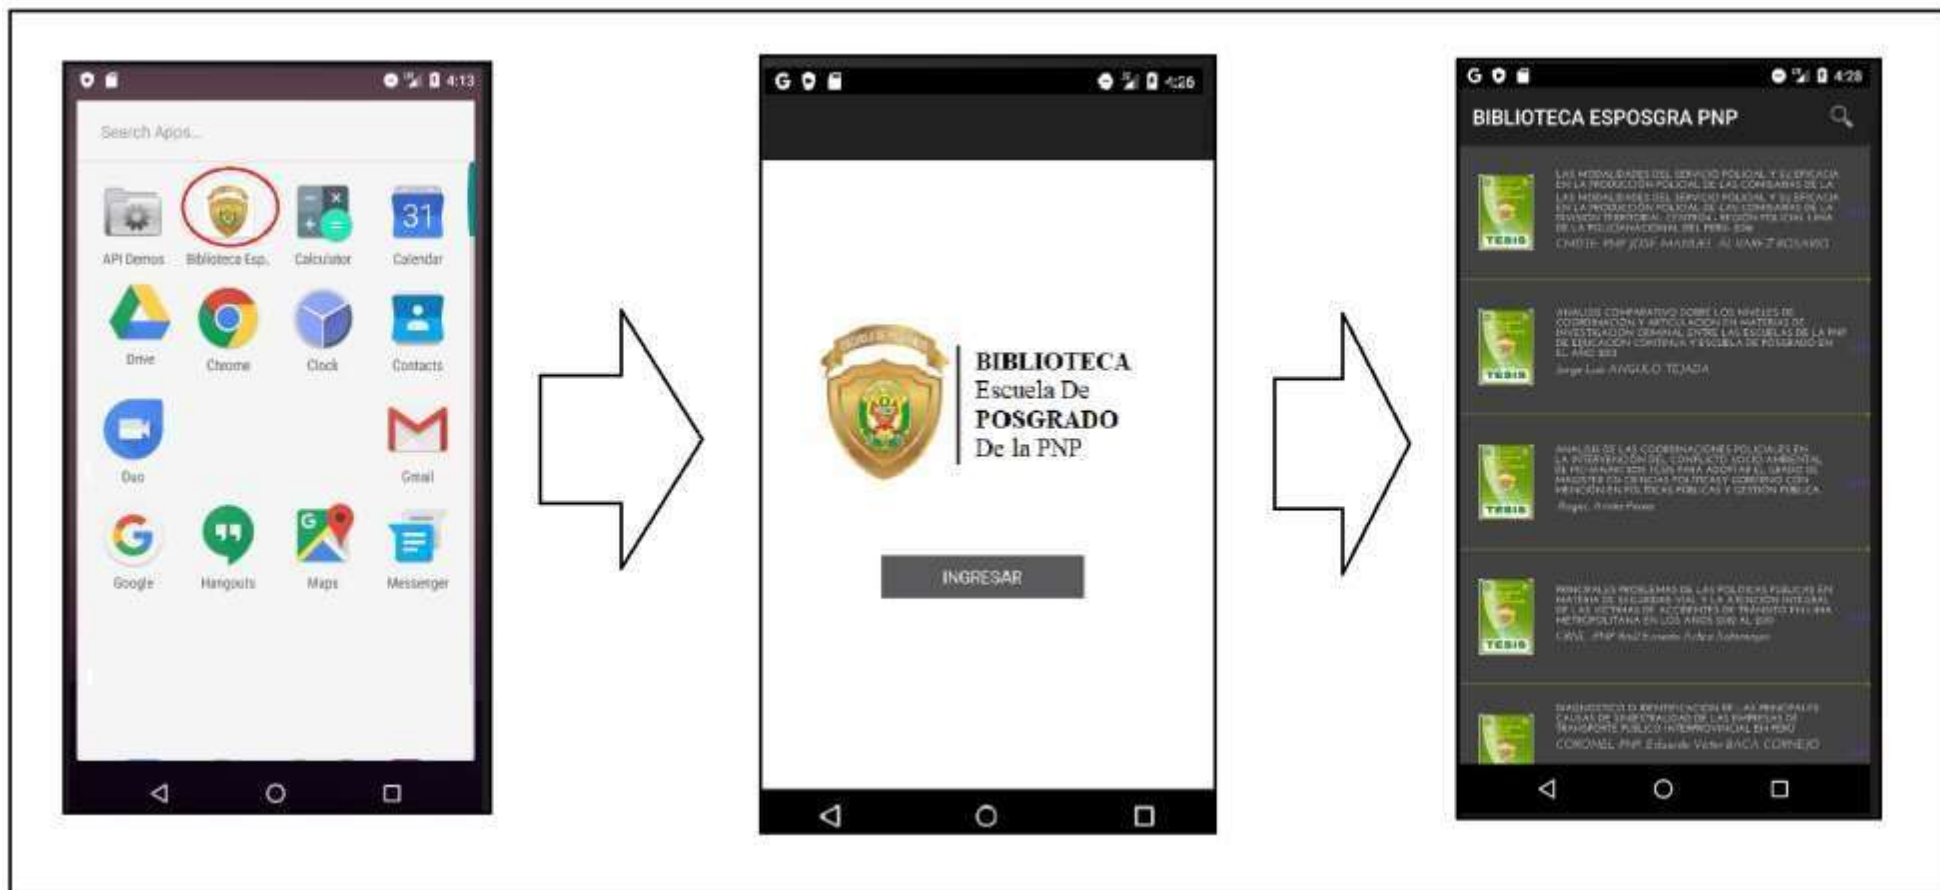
4:13

Search Apps...

API Demos
Biblioteca Esp.
Calculator
31
Calendar
Drive
Chrome
Clock
Contacts
Duo
Gmail
Google
Hangouts
Maps
Messenger

4:26

BIBLIOTECA
Escuela De
POSGRADO
De la PNP

INGRESAR

4:28

BIBLIOTECA ESPOSGRA PNP

TESIS
LAS MODALIDADES DEL SERVICIO POLICIAL Y SU EFICACIA EN LA PRODUCCIÓN POLICIAL DE LAS COMISARÍAS DE LA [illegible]
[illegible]

TESIS
ANÁLISIS COMPARATIVO SOBRE LOS NIVELES DE COORDINACIÓN Y ARTICULACIÓN EN MATERIA DE INVESTIGACIÓN CRIMINAL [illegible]
Jorge Luis ANGULO TEJADA

TESIS
ANÁLISIS DE LAS COORDINACIONES POLICIALES EN LA INTERVENCIÓN DEL CONFLICTO SOCIO AMBIENTAL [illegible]
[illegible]

TESIS
PRINCIPALES PROBLEMAS DE LAS POLÍTICAS PÚBLICAS EN MATERIA DE SEGURIDAD VIAL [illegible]
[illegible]

DIAGNÓSTICO O IDENTIFICACIÓN DE LAS PRINCIPALES CAUSAS DE SINIESTRALIDAD DE LAS EMPRESAS DE TRANSPORTE PÚBLICO INTERPROVINCIAL EN PERÚ
CORONEL PNP Eduardo Victor BACA CORNEJO